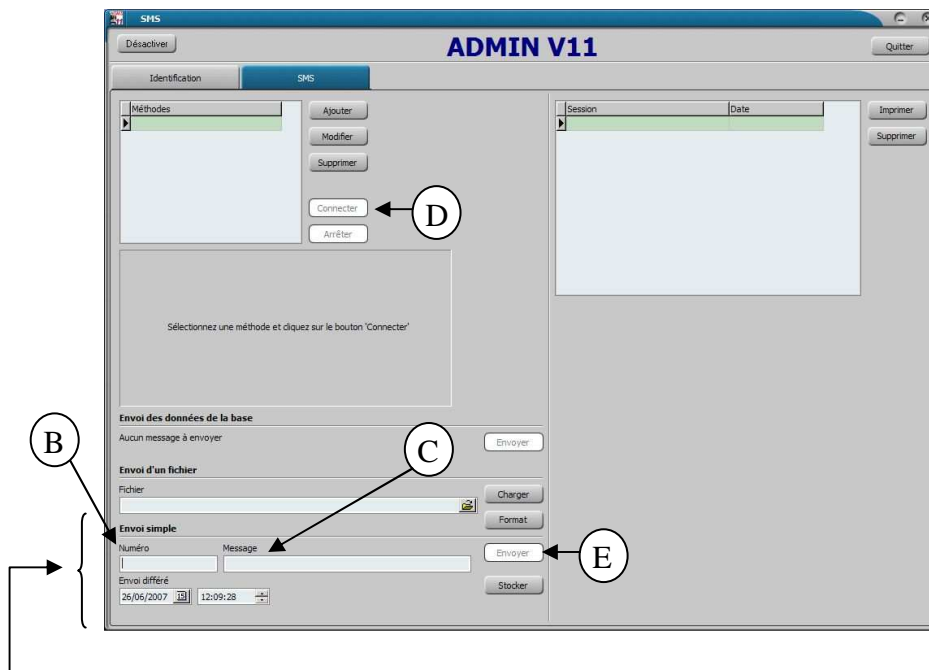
SMS

Désactiver

ADMIN V11

Quitter

Identification

SMS

Méthodes

Ajouter

Modifier

Supprimer

Connecter

D

Arrêter

Sélectionnez une méthode et cliquez sur le bouton 'Connecter'

| Session | Date |
|---|---|
| | |

Imprimer

Supprimer

Envoi des données de la base

Aucun message à envoyer

Envoyer

B

C

Envoi d'un fichier

Fichier

Charger

Format

Envoi simple

Numéro

Message

Envoyer

E

Envoi différé

26/06/2007

12:09:28

Stocker